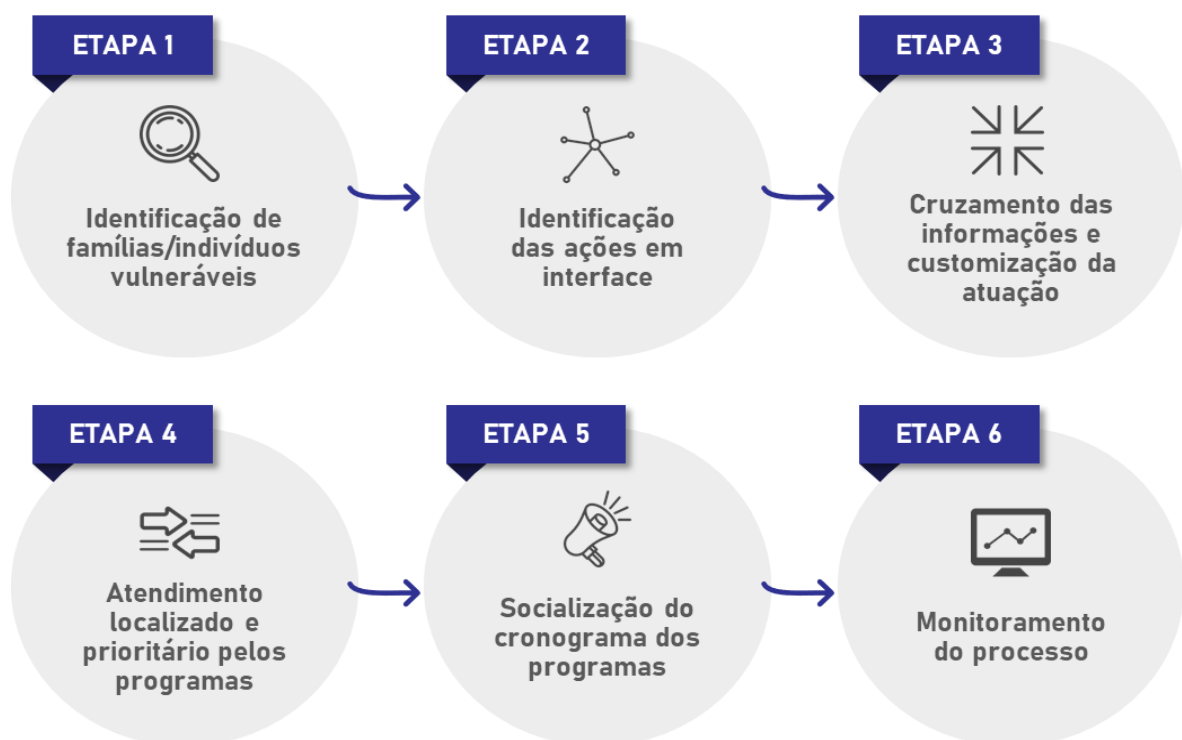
ETAPA 1

Identificação de famílias/indivíduos vulneráveis

ETAPA 2

Identificação das ações em interface

ETAPA 3

Cruzamento das informações e customização da atuação

ETAPA 4

Atendimento localizado e prioritário pelos programas

ETAPA 5

Socialização do cronograma dos programas

ETAPA 6

Monitoramento do processo